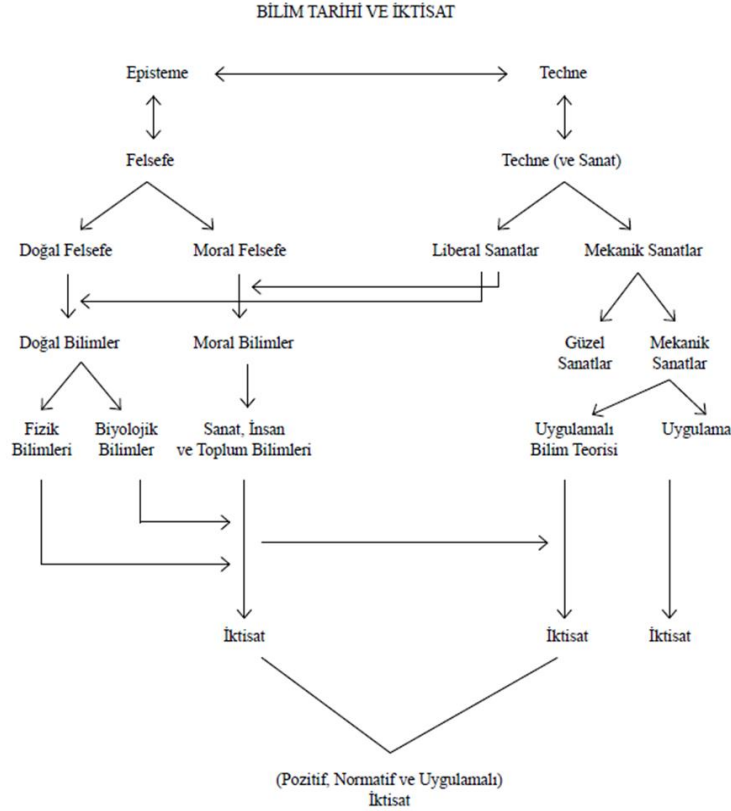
BİLİM TARİHİ VE İKTİSAT

Episteme

Techne

Felsefe

Techne (ve Sanat)

Doğal Felsefe

Moral Felsefe

Liberal Sanatlar

Mekanik Sanatlar

Doğal Bilimler

Moral Bilimler

Güzel Sanatlar

Mekanik Sanatlar

Fizik Bilimleri

Biyolojik Bilimler

Sanat, İnsan ve Toplum Bilimleri

Uygulamalı Bilim Teorisi

Uygulama

İktisat

İktisat

İktisat

(Pozitif, Normatif ve Uygulamalı) İktisat